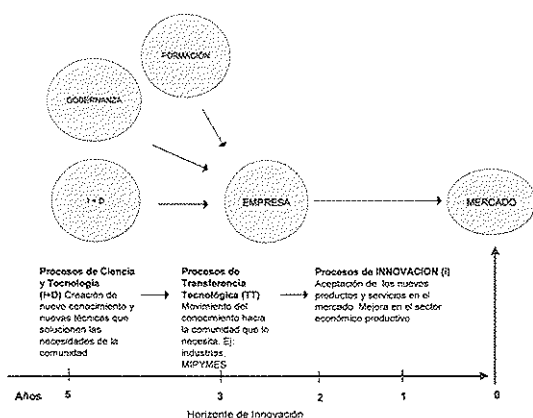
FORMACIÓN

GOBERNANZA

I + D

EMPRESA

MERCADO

Procesos de Ciencia y Tecnología (I+D) Creación de nuevo conocimiento y nuevas técnicas que solucionen las necesidades de la comunidad

Procesos de Transferencia Tecnológica (TT) Movimiento del conocimiento hacia la comunidad que lo necesita. Ej: industrias, MIPYMES

Procesos de INNOVACION (I) Aceptación de los nuevos productos y servicios en el mercado. Mejora en el sector económico productivo

Años 5 3 2 1 0

Horizonte de Innovación